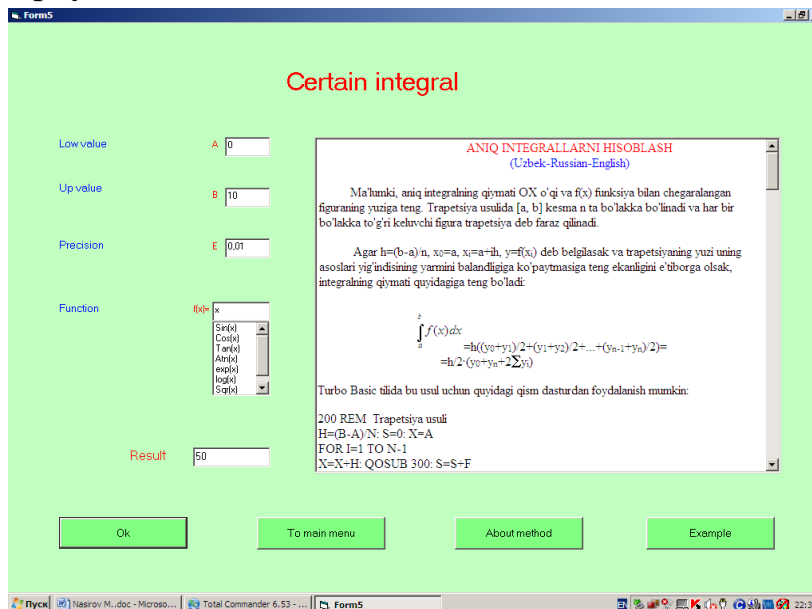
Form5

Certain integral

Low value
A 0

Up value
B 10

Precision
E 0,01

Function
f(x)= x

Sin(x)
Cos(x)
Tan(x)
Atn(x)
exp(x)
log(x)
Sqr(x)

Result
50

ANIQ INTEGRALLARNI HISOBLASH
(Uzbek-Russian-English)

Ma'lumki, aniq integralning qiymati OX o'qi va f(x) funksiya bilan chegaralangan figuraning yuziga teng. Trapetsiya usulida [a, b] kesma n ta bo'lakka bo'linadi va har bir bo'lakka to'g'ri keluvchi figura trapetsiya deb faraz qilinadi.

Agar h=(b-a)/n, $x_0$=a, $x_i$=a+ih, y=f($x_i$) deb belgilasak va trapetsiyaning yuzi uning asoslari yig'indisining yarmini balandligiga ko'paytmasiga teng ekanligini e'tiborga olsak, integralning qiymati quyidagiga teng bo'ladi:

$\int_a^b f(x)dx$ =h(($y_0$+$y_1$)/2+($y_1$+$y_2$)/2+...+($y_{n-1}$+$y_n$)/2)=
=h/2·($y_0$+$y_n$+2$\sum y_i$)

Turbo Basic tilida bu usul uchun quyidagi qism dasturdan foydalanish mumkin:

200 REM Trapetsiya usuli
H=(B-A)/N: S=0: X=A
FOR I=1 TO N-1
X=X+H: QOSUB 300: S=S+F

Ok
To main menu
About method
Example

Пуск
Nasirov M...doc - Microso...
Total Commander 6.53 - ...
Form5